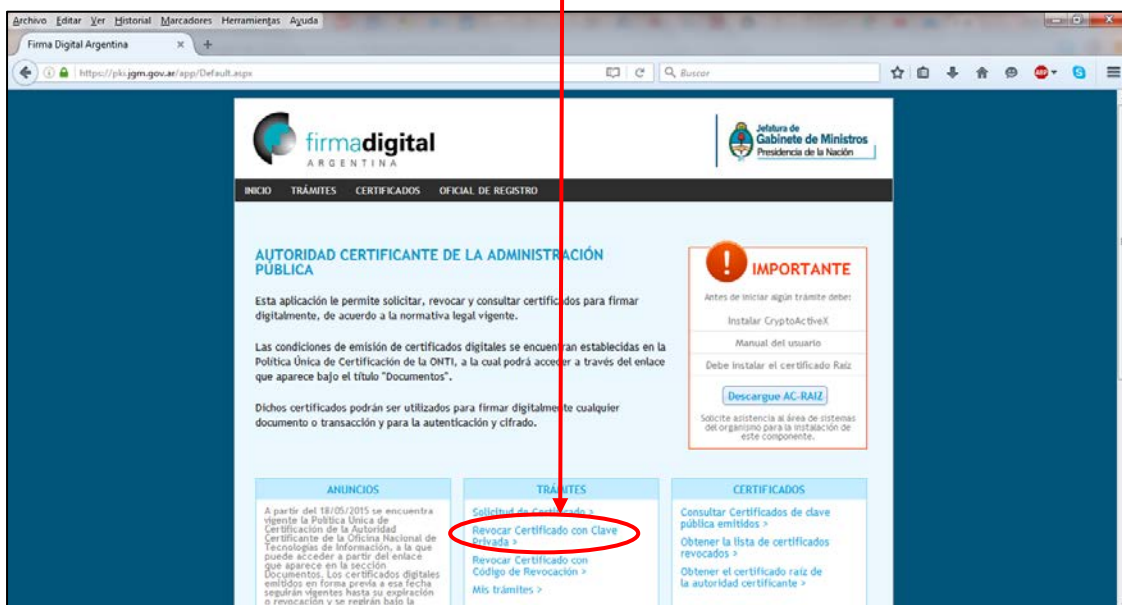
Archivo Editar Ver Historial Marcadores Herramientas Ayuda

Firma Digital Argentina

https://pki.jgm.gov.ar/app/Default.aspx

Buscar

firmadigital
ARGENTINA

Jefatura de
Gabinete de Ministros
Presidencia de la Nación

INICIO TRÁMITES CERTIFICADOS OFICIAL DE REGISTRO

AUTORIDAD CERTIFICANTE DE LA ADMINISTRACIÓN PÚBLICA

Esta aplicación le permite solicitar, revocar y consultar certificados para firmar digitalmente, de acuerdo a la normativa legal vigente.

Las condiciones de emisión de certificados digitales se encuentran establecidas en la Política Única de Certificación de la ONTI, a la cual podrá acceder a través del enlace que aparece bajo el título "Documentos".

Dichos certificados podrán ser utilizados para firmar digitalmente cualquier documento o transacción y para la autenticación y cifrado.

IMPORTANTE

Antes de iniciar algún trámite debe:

Instalar CryptoActiveX

Manual del usuario

Debe instalar el certificado Raíz

Descargue AC-RAIZ

Solicite asistencia al área de sistemas del organismo para la instalación de este componente.

ANUNCIOS

A partir del 18/05/2015 se encuentra vigente la Política Única de Certificación de la Autoridad Certificante de la Oficina Nacional de Tecnologías de Información, a la que puede acceder a partir del enlace que aparece en la sección Documentos. Los certificados digitales emitidos en forma previa a esa fecha seguirán vigentes hasta su expiración o revocación y se regirán bajo la

TRÁMITES

Solicitud de Certificado >

Revocar Certificado con Clave Privada >

Revocar Certificado con Código de Revocación >

Mis trámites >

CERTIFICADOS

Consultar Certificados de clave pública emitidos >

Obtener la lista de certificados revocados >

Obtener el certificado raíz de la autoridad certificante >